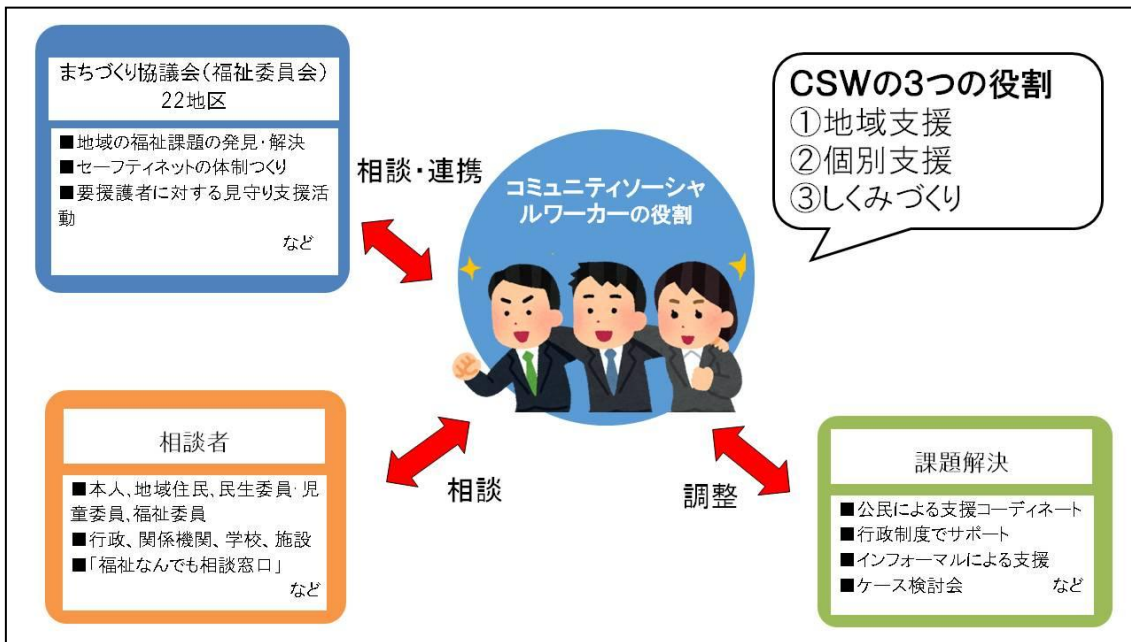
まちづくり協議会（福祉委員会）
22地区

■地域の福祉課題の発見・解決
■セーフティネットの体制つくり
■要援護者に対する見守り支援活動
など

相談・連携

コミュニティソーシャルワーカーの役割

CSWの3つの役割
①地域支援
②個別支援
③しくみづくり

相談者

■本人、地域住民、民生委員･児童委員、福祉委員
■行政、関係機関、学校、施設
■「福祉なんでも相談窓口」
など

相談

調整

課題解決

■公民による支援コーディネート
■行政制度でサポート
■インフォーマルによる支援
■ケース検討会 など